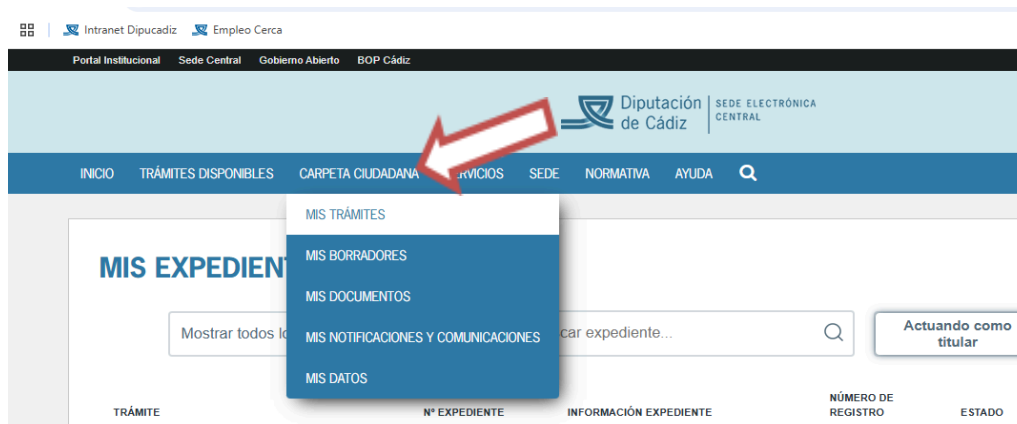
Intranet Dipucadiz   Empleo Cerca

Portal Institucional   Sede Central   Gobierno Abierto   BOP Cádiz

Diputación de Cádiz | SEDE ELECTRÓNICA CENTRAL

INICIO   TRÁMITES DISPONIBLES   CARPETA CIUDADANA   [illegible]RVICIOS   SEDE   NORMATIVA   AYUDA

MIS TRÁMITES
MIS BORRADORES
MIS DOCUMENTOS
MIS NOTIFICACIONES Y COMUNICACIONES
MIS DATOS

MIS EXPEDIENT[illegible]

Mostrar todos lo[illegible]   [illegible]car expediente...

Actuando como titular

| TRÁMITE | Nº EXPEDIENTE | INFORMACIÓN EXPEDIENTE | NÚMERO DE REGISTRO | ESTADO |
|---|---|---|---|---|